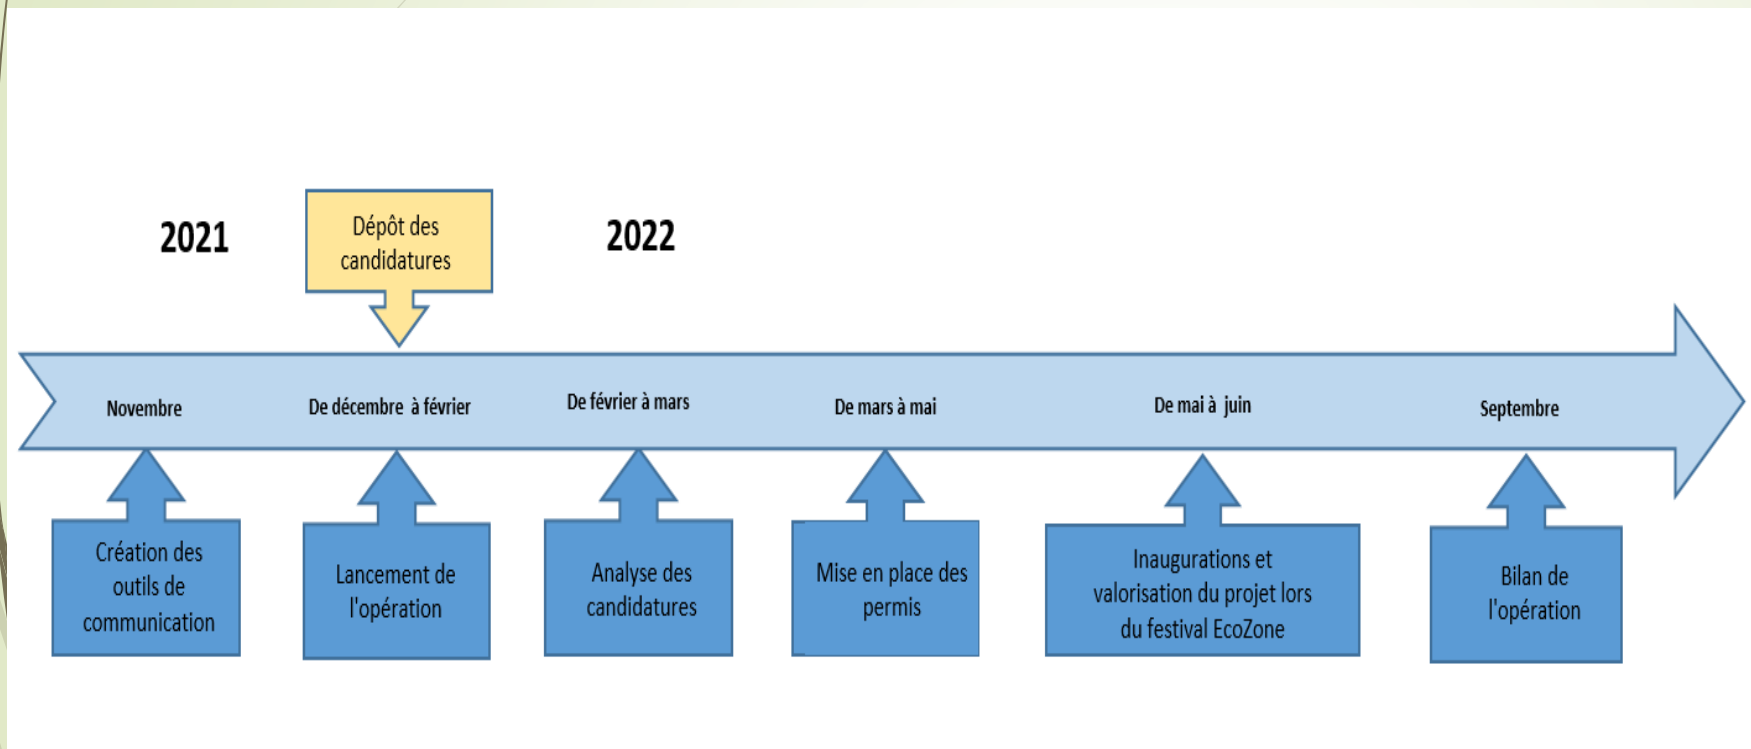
2021

Dépôt des candidatures

2022

Novembre

De décembre à février

De février à mars

De mars à mai

De mai à juin

Septembre

Création des outils de communication

Lancement de l'opération

Analyse des candidatures

Mise en place des permis

Inaugurations et valorisation du projet lors du festival EcoZone

Bilan de l'opération